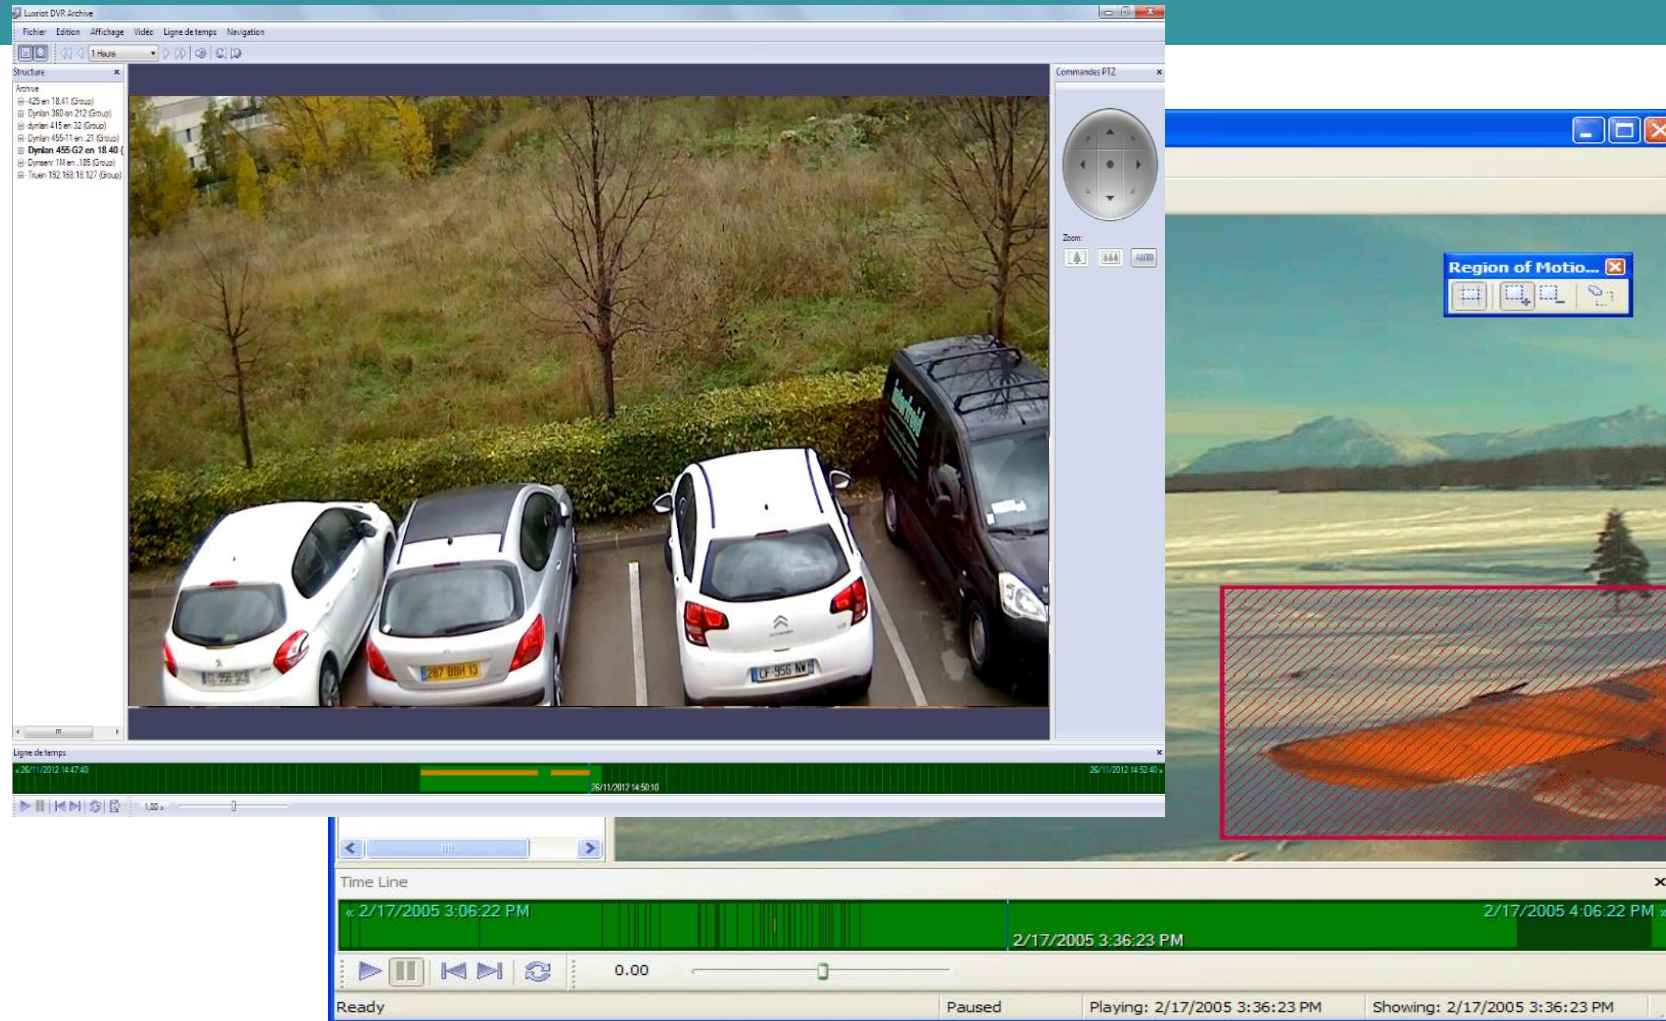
Luxriot DVR Archive

Fichier Edition Affichage Video Ligne de temps Navigation

1 Heure

Structure

Archive
425 en 18.41 (Group)
Dynlan 360 en 212 (Group)
dynlan 415 en 32 (Group)
Dynlan 455-11 en 21 (Group)
Dynlan 455-G2 en 18.40 (
Dynsery 1M en .105 (Group)
Truen 192.168.18.127 (Group)

Commandes PTZ

Zoom:

AUTO

Ligne de temps

« 26/11/2012 14:47:40

26/11/2012 14:50:10

26/11/2012 14:52:40 »

1.00 x

Region of Motio...

Time Line

« 2/17/2005 3:06:22 PM

2/17/2005 3:36:23 PM

2/17/2005 4:06:22 PM »

0.00

Ready

Paused

Playing: 2/17/2005 3:36:23 PM

Showing: 2/17/2005 3:36:23 PM